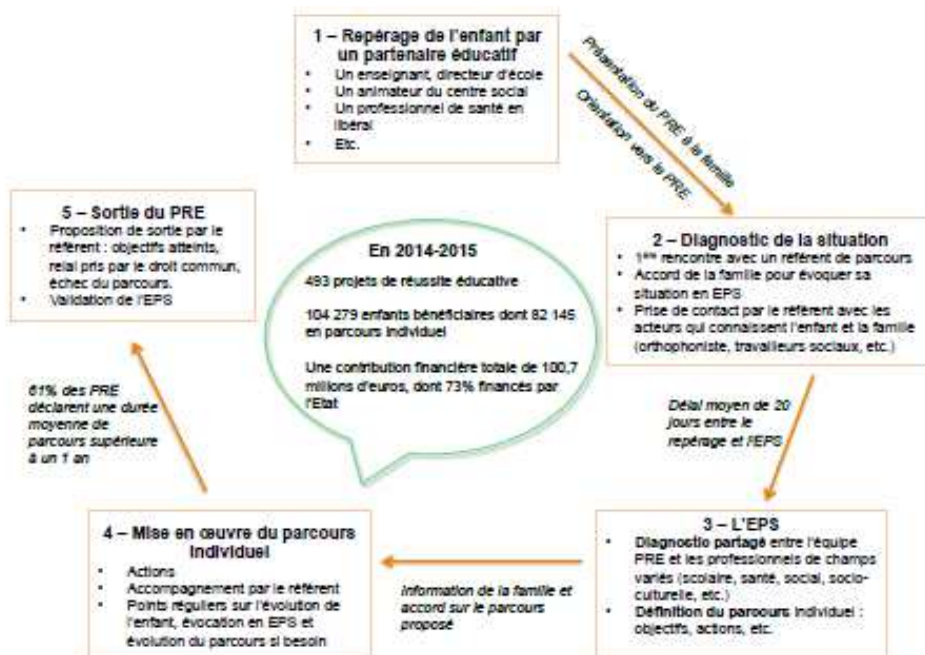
1 – Repérage de l'enfant par un partenaire éducatif
- Un enseignant, directeur d'école
- Un animateur du centre social
- Un professionnel de santé en libéral
- Etc.

Présentation du PRE à la famille
Orientation vers le PRE

2 – Diagnostic de la situation
- 1ère rencontre avec un référent de parcours
- Accord de la famille pour évoquer sa situation en EPS
- Prise de contact par le référent avec les acteurs qui connaissent l'enfant et la famille (orthophoniste, travailleurs sociaux, etc.)

Délai moyen de 20 jours entre le repérage et l'EPS

3 – L'EPS
- Diagnostic partagé entre l'équipe PRE et les professionnels de champs variés (scolaire, santé, social, socio-culturelle, etc.)
- Définition du parcours individuel : objectifs, actions, etc.

Information de la famille et accord sur le parcours proposé

4 – Mise en œuvre du parcours individuel
- Actions
- Accompagnement par le référent
- Points réguliers sur l'évolution de l'enfant, évocation en EPS et évolution du parcours si besoin

61% des PRE déclarent une durée moyenne de parcours supérieure à un 1 an

5 – Sortie du PRE
- Proposition de sortie par le référent : objectifs atteints, relai pris par le droit commun, échec du parcours.
- Validation de l'EPS

En 2014-2015

493 projets de réussite éducative

104 279 enfants bénéficiaires dont 82 145 en parcours individuel

Une contribution financière totale de 100,7 millions d'euros, dont 73% financés par l'Etat